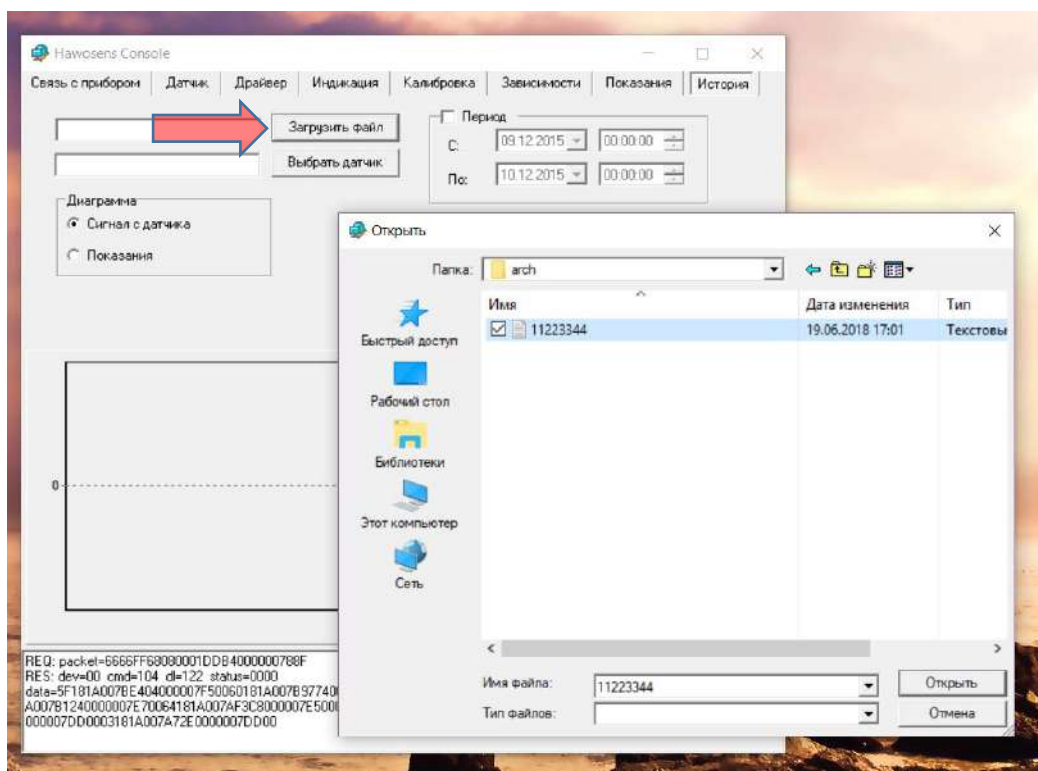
Hawosens Console

Связь с прибором | Датчик | Драйвер | Индикация | Калибровка | Зависимости | Показания | История

Загрузить файл

Выбрать датчик

Период

С: 09.12.2015 00:00:00

По: 10.12.2015 00:00:00

Диаграмма

Сигнал с датчика

Показания

0

REQ: packet=6666FF68080001DDB4000000788F
RES: dev=00 cmd=104 dl=122 status=0000
data=5F181A007BE404000007F50060181A007B97740
A007B1240000007E70064181A007AF3C8000007E500
000007DD0003181A007A72E0000007DD00

Открыть

Папка: arch

Имя | Дата изменения | Тип
11223344 | 19.06.2018 17:01 | Текстовы

Быстрый доступ

Рабочий стол

Библиотеки

Этот компьютер

Сеть

Имя файла: 11223344

Тип файлов:

Открыть

Отмена